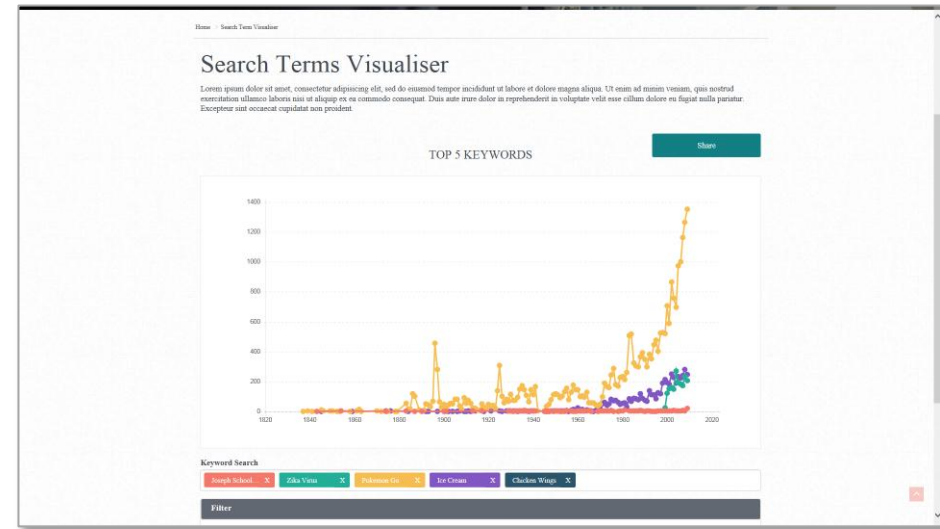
Home > Search Terms Visualiser

Search Terms Visualiser

Lorem ipsum dolor sit amet, consectetur adipisicing elit, sed do eiusmod tempor incididunt ut labore et dolore magna aliqua. Ut enim ad minim veniam, quis nostrud exercitation ullamco laboris nisi ut aliquip ex ea commodo consequat. Duis aute irure dolor in reprehenderit in voluptate velit esse cillum dolore eu fugiat nulla pariatur. Excepteur sint occaecat cupidatat non proident.

TOP 5 KEYWORDS

Share

1400
1200
1000
800
600
400
200
0
1820 1840 1860 1880 1900 1920 1940 1960 1980 2000 2020

Keyword Search

Joseph School... X
Zika Virus X
Pokemon Go X
Ice Cream X
Chicken Wings X

Filter